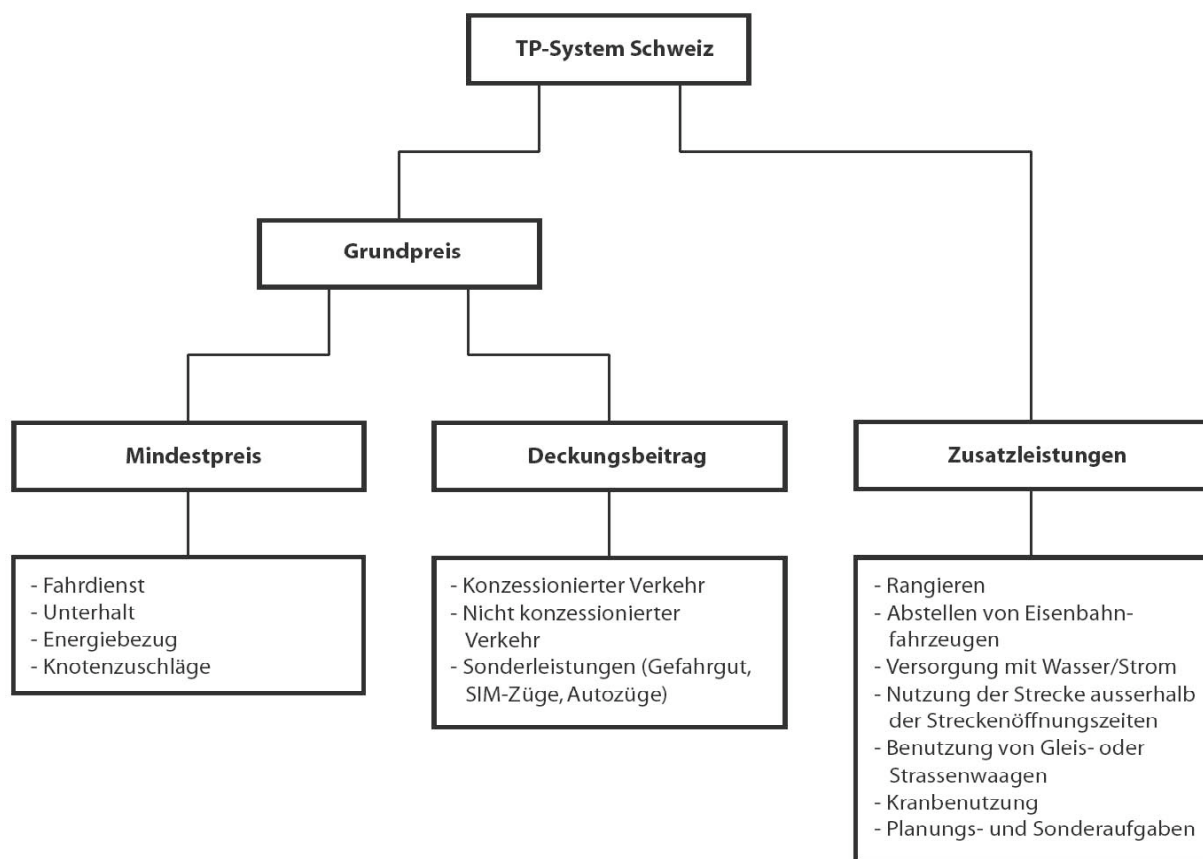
TP-System Schweiz

Grundpreis

Mindestpreis

- Fahrdienst
- Unterhalt
- Energiebezug
- Knotenzuschläge

Deckungsbeitrag

- Konzessionierter Verkehr
- Nicht konzessionierter Verkehr
- Sonderleistungen (Gefahrgut, SIM-Züge, Autozüge)

Zusatzleistungen

- Rangieren
- Abstellen von Eisenbahnfahrzeugen
- Versorgung mit Wasser/Strom
- Nutzung der Strecke ausserhalb der Streckenöffnungszeiten
- Benutzung von Gleis- oder Strassenwaagen
- Kranbenutzung
- Planungs- und Sonderaufgaben